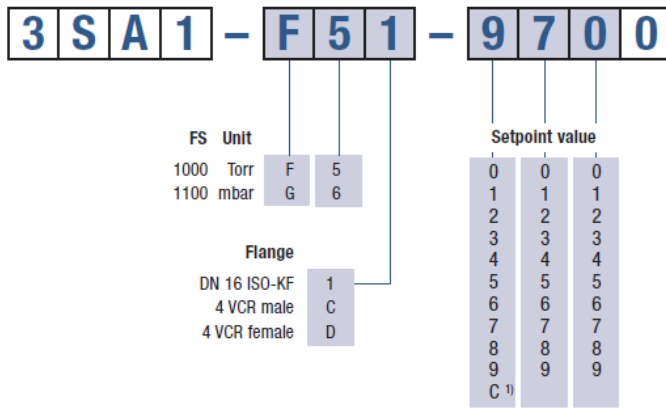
3SA1 – F51 – 9700

| FS | Unit | | |
|---|---|---|---|
| 1000 | Torr | F | 5 |
| 1100 | mbar | G | 6 |

Flange

| | |
|---|---|
| DN 16 ISO-KF | 1 |
| 4 VCR male | C |
| 4 VCR female | D |

Setpoint value

| | | |
|---|---|---|
| 0 | 0 | 0 |
| 1 | 1 | 1 |
| 2 | 2 | 2 |
| 3 | 3 | 3 |
| 4 | 4 | 4 |
| 5 | 5 | 5 |
| 6 | 6 | 6 |
| 7 | 7 | 7 |
| 8 | 8 | 8 |
| 9 | 9 | 9 |
| C $^{1)}$ | | |